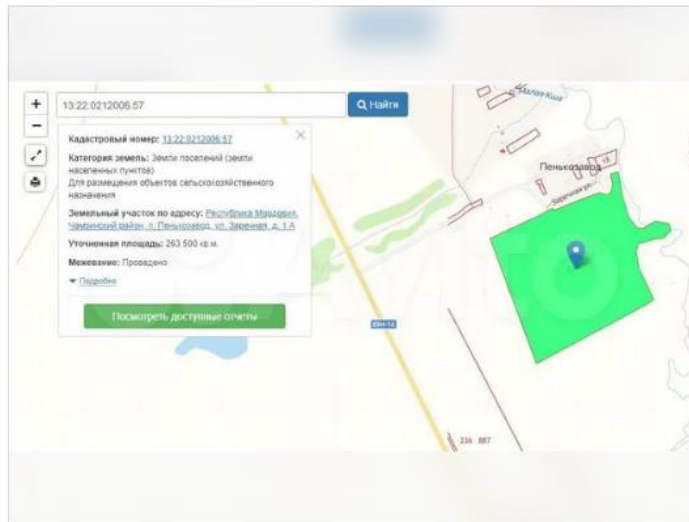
+
−
13:22:0212006:57
Найти

Кадастровый номер: 13:22:0212006:57
Категория земель: Земли поселений (земли населенных пунктов)
Для размещения объектов сельскохозяйственного назначения
Земельный участок по адресу: Республика Мордовия, Чамзинский район, п. Пенькозавод, ул. Заречная, д. 1 А
Уточненная площадь: 263 500 кв.м.
Межевание: Проведено
▾ Подробно
Посмотреть доступные отчеты

Пенькозавод
Заречная ул.
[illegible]
18
89Н-14
236 887